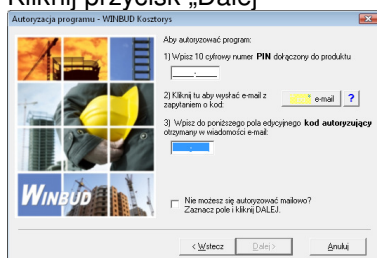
Kliknij przycisk „Dalej”

Autoryzacja programu - WINBUD Kosztorys

Aby autoryzować program:

1) Wpisz 10 cyfrowy numer PIN dołączony do produktu

2) Kliknij tu aby wysłać e-mail z zapytaniem o kod:

e-mail

?

3) Wpisz do poniższego pola edycyjnego kod autoryzujący otrzymany w wiadomości e-mail:

WINBUD

Nie możesz się autoryzować mailowo? Zaznacz pole i kliknij DALEJ.

< Wstecz

Dalej >

Anuluj